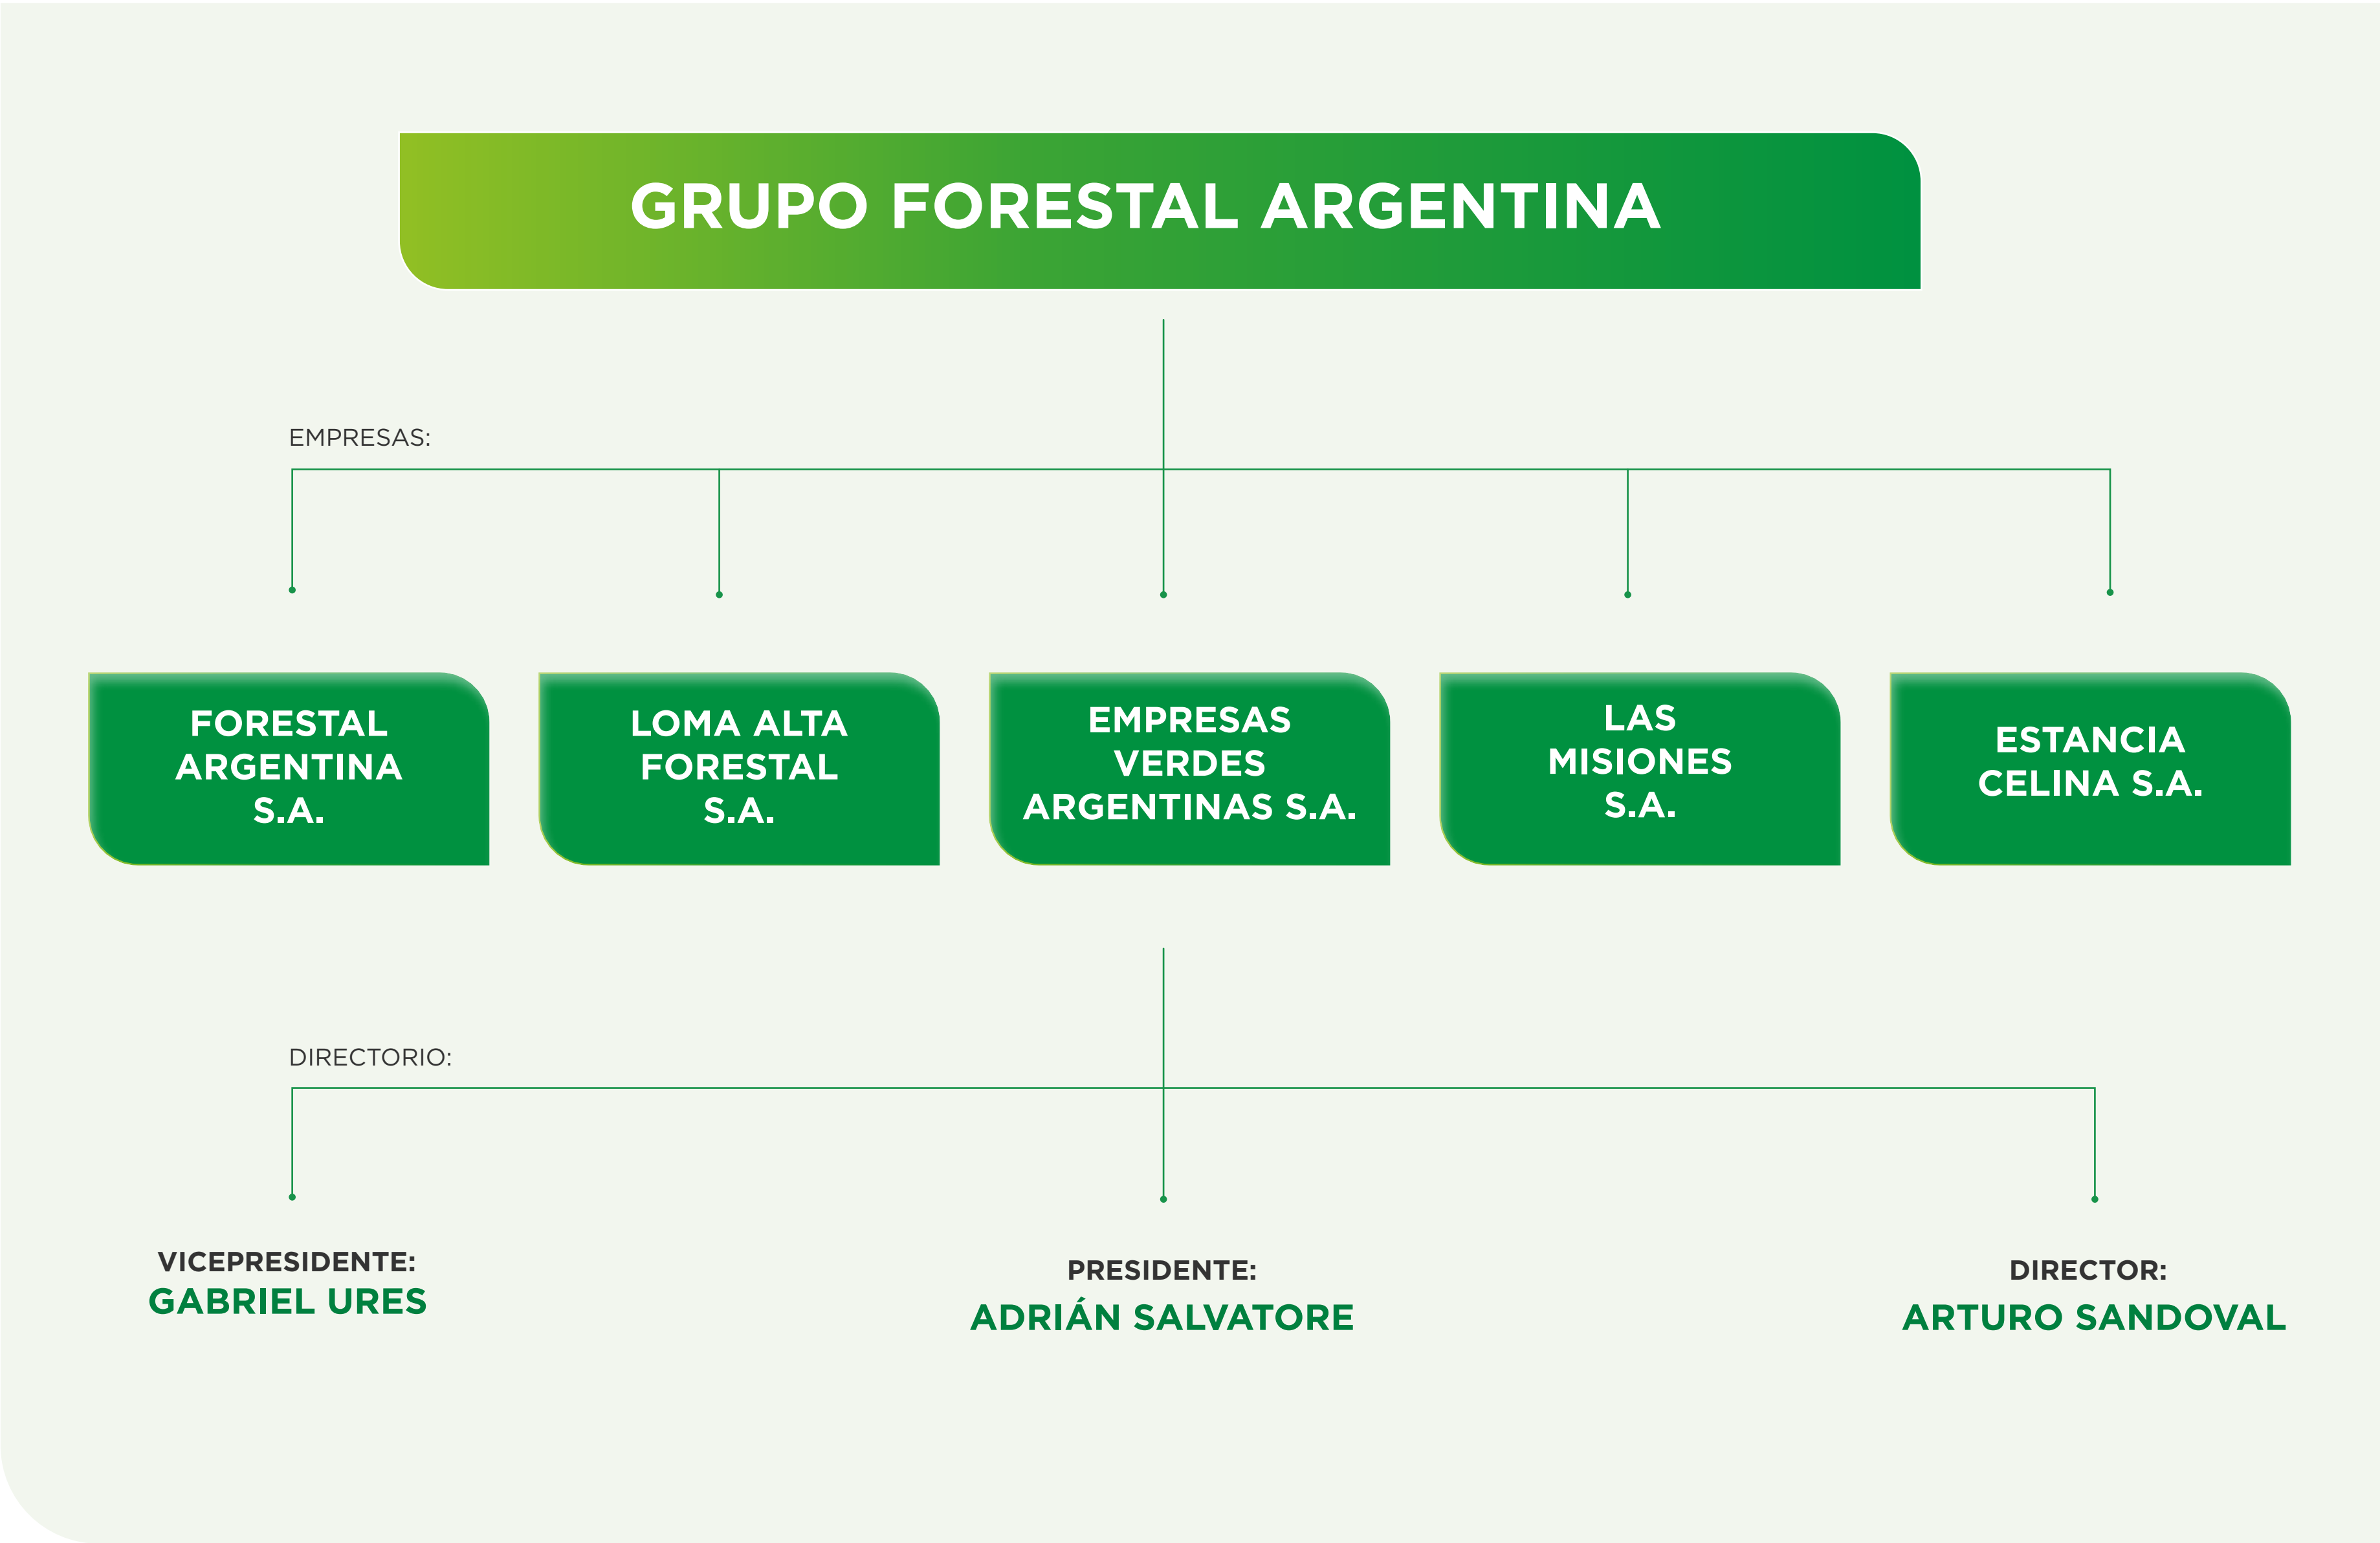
GRUPO FORESTAL ARGENTINA

EMPRESAS:

FORESTAL ARGENTINA S.A.

LOMA ALTA FORESTAL S.A.

EMPRESAS VERDES ARGENTINAS S.A.

LAS MISIONES S.A.

ESTANCIA CELINA S.A.

DIRECTORIO:

VICEPRESIDENTE:
GABRIEL URES

PRESIDENTE:
ADRIÁN SALVATORE

DIRECTOR:
ARTURO SANDOVAL